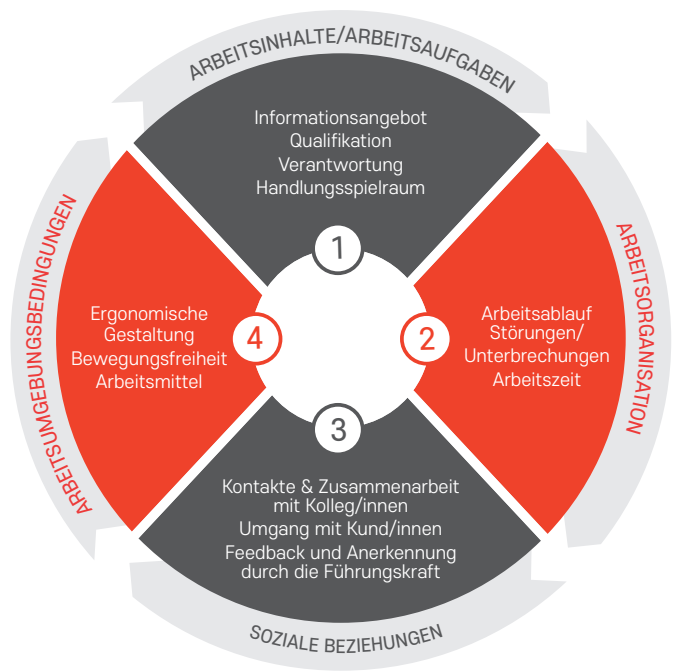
ARBEITSINHALTE/ARBEITSAUFGABEN

Informationsangebot
Qualifikation
Verantwortung
Handlungsspielraum

1

ARBEITSORGANISATION

2

Arbeitsablauf
Störungen/
Unterbrechungen
Arbeitszeit

3

Kontakte & Zusammenarbeit mit Kolleg/innen
Umgang mit Kund/innen
Feedback und Anerkennung durch die Führungskraft

SOZIALE BEZIEHUNGEN

ARBEITSUMGEBUNGSBEDINGUNGEN

4

Ergonomische Gestaltung
Bewegungsfreiheit
Arbeitsmittel